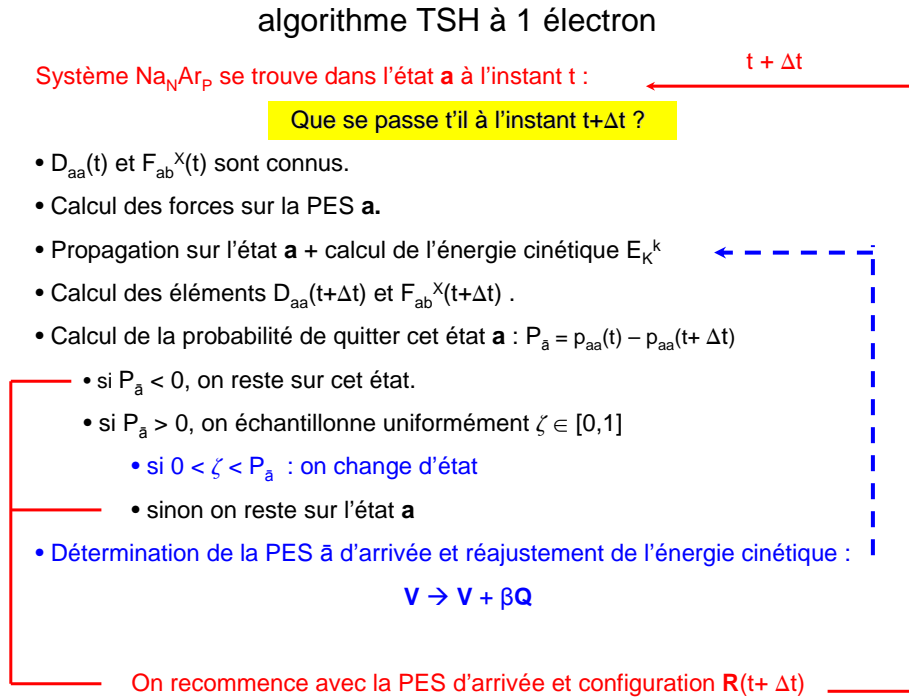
algorithme TSH à 1 électron

t + $\Delta$t

Système Na$_N$Ar$_P$ se trouve dans l'état **a** à l'instant t :

Que se passe t'il à l'instant t+$\Delta$t ?

• D$_{aa}$(t) et F$_{ab}$$^X$(t) sont connus.

• Calcul des forces sur la PES **a.**

• Propagation sur l'état **a** + calcul de l'énergie cinétique E$_K$$^k$

• Calcul des éléments D$_{aa}$(t+$\Delta$t) et F$_{ab}$$^X$(t+$\Delta$t) .

• Calcul de la probabilité de quitter cet état **a** : P$_{\bar{a}}$ = p$_{aa}$(t) – p$_{aa}$(t+ $\Delta$t)

• si P$_{\bar{a}}$ < 0, on reste sur cet état.

• si P$_{\bar{a}}$ > 0, on échantillonne uniformément $\zeta \in [0,1]$

• si 0 < $\zeta$ < P$_{\bar{a}}$ : on change d'état

• sinon on reste sur l'état **a**

• Détermination de la PES ā d'arrivée et réajustement de l'énergie cinétique :

**V** $\rightarrow$ **V** + $\beta$**Q**

On recommence avec la PES d'arrivée et configuration **R**(t+ $\Delta$t)